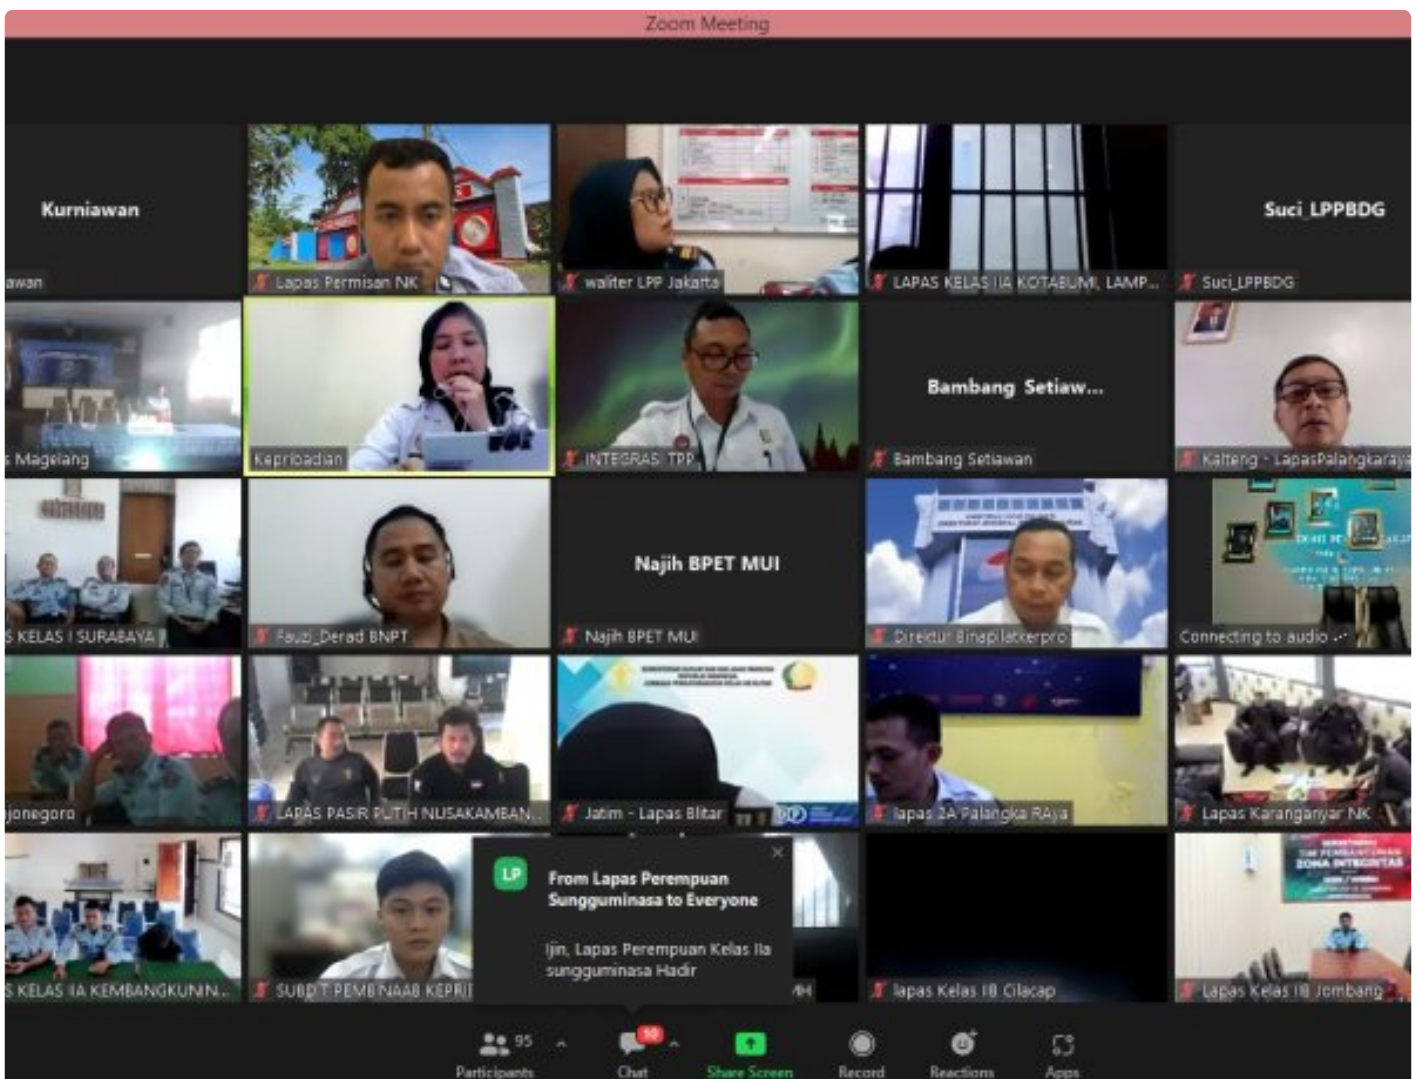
Zoom Meeting

Kurniawan
awan

Lapas Permisan NK

walter LPP Jakarta

LAPAS KELAS IIA KOTABUMI, LAMP...

Suci_LPPBDG
Suci_LPPBDG

s Magelang

Kepribadian

INTEGRASI TPP

Bambang Setiaw...
Bambang Setiawan

Kalteng - LapasPalangkaraya

S KELAS I SURABAYA

Fauzi_Derad BNPT

Najih BPET MUI
Najih BPET MUI

Direktur Binapilatkerpro

Connecting to audio ...

jonegoro

LAPAS PASIR PUTIH NUSAKAMBAN...

Jatim - Lapas Blitar

lapas 2A Palangka RAya

Lapas Karanganyar NK

S KELAS IIA KEMBANGKUNIN...

SUBD T PEMBINAAN KEPRI

LP
From Lapas Perempuan Sungguminasa to Everyone

ijin, Lapas Perempuan Kelas IIa sungguminasa Hadir

lapas Kelas IIB Cilacap

Lapas Kelas IIB Jombang

95
Participants

10
Chat

Share Screen

Record

Reactions

Apps